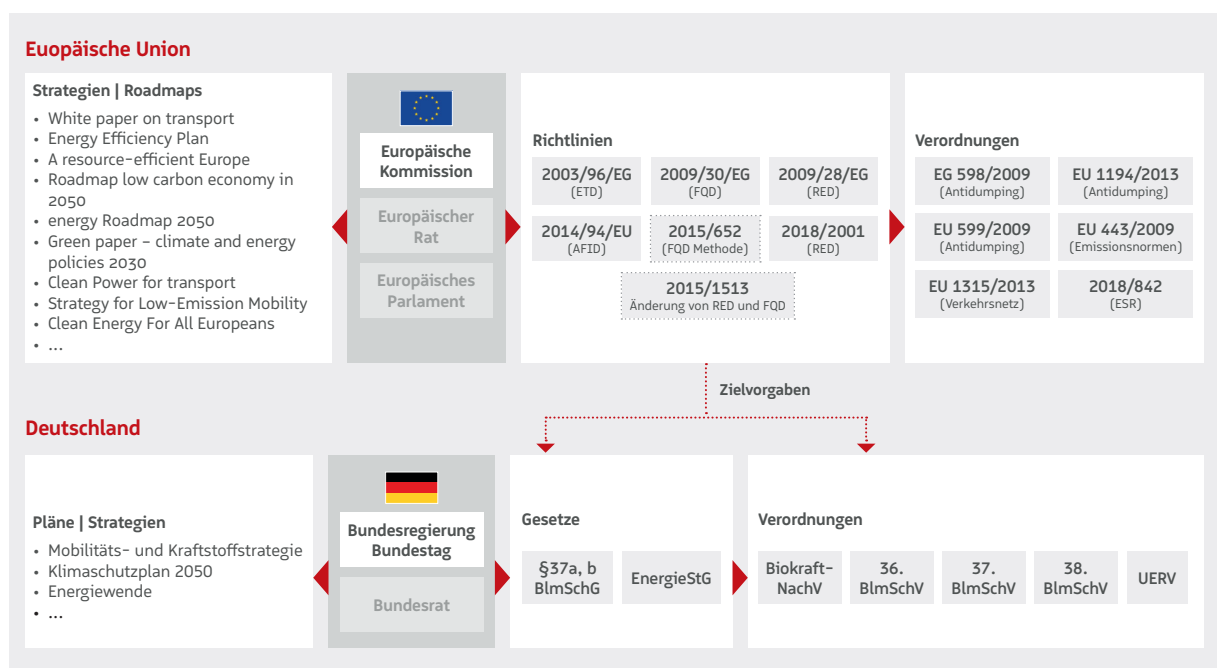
Euopäische Union

Strategien | Roadmaps
• White paper on transport
• Energy Efficiency Plan
• A resource-efficient Europe
• Roadmap low carbon economy in 2050
• energy Roadmap 2050
• Green paper – climate and energy policies 2030
• Clean Power for transport
• Strategy for Low-Emission Mobility
• Clean Energy For All Europeans
• ...

Europäische Kommission
Europäischer Rat
Europäisches Parlament

Richtlinien
2003/96/EG (ETD)
2009/30/EG (FQD)
2009/28/EG (RED)
2014/94/EU (AFID)
2015/652 (FQD Methode)
2018/2001 (RED)
2015/1513 Änderung von RED und FQD

Verordnungen
EG 598/2009 (Antidumping)
EU 1194/2013 (Antidumping)
EU 599/2009 (Antidumping)
EU 443/2009 (Emissionsnormen)
EU 1315/2013 (Verkehrsnetz)
2018/842 (ESR)

Zielvorgaben

Deutschland

Pläne | Strategien
• Mobilitäts- und Kraftstoffstrategie
• Klimaschutzplan 2050
• Energiewende
• ...

Bundesregierung Bundestag
Bundesrat

Gesetze
§37a, b BlmSchG
EnergieStG

Verordnungen
Biokraft-NachV
36. BlmSchV
37. BlmSchV
38. BlmSchV
UERV